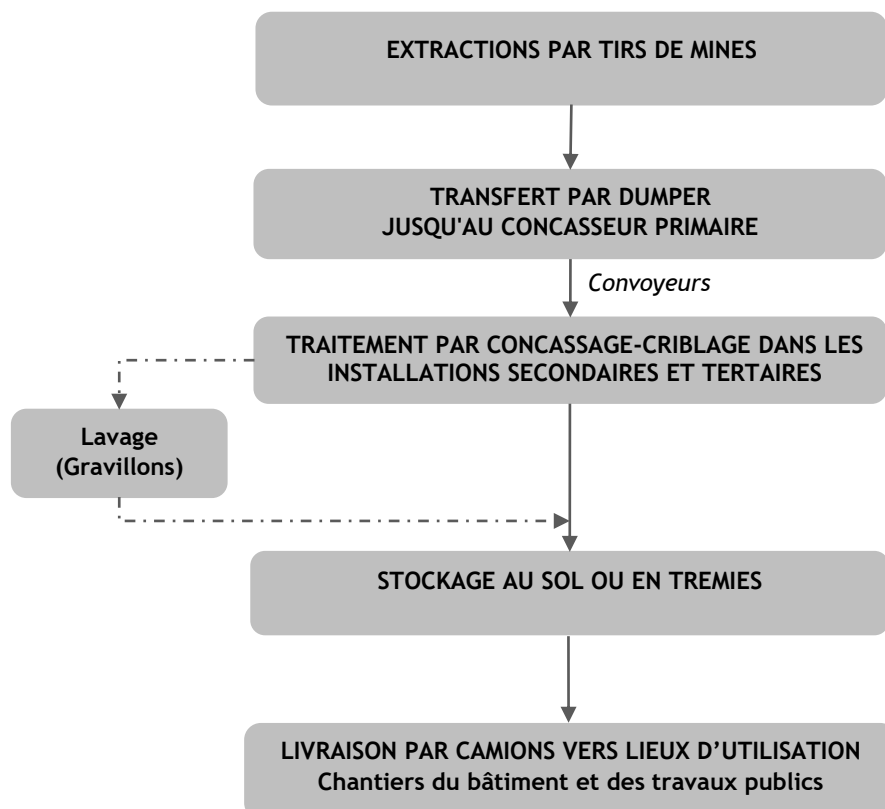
EXTRACTIONS PAR TIRS DE MINES

TRANSFERT PAR DUMPER
JUSQU'AU CONCASSEUR PRIMAIRE

Convoyeurs

TRAITEMENT PAR CONCASSAGE-CRIBLAGE DANS LES INSTALLATIONS SECONDAIRES ET TERTAIRES

Lavage
(Gravillons)

STOCKAGE AU SOL OU EN TREMIES

LIVRAISON PAR CAMIONS VERS LIEUX D'UTILISATION
Chantiers du bâtiment et des travaux publics